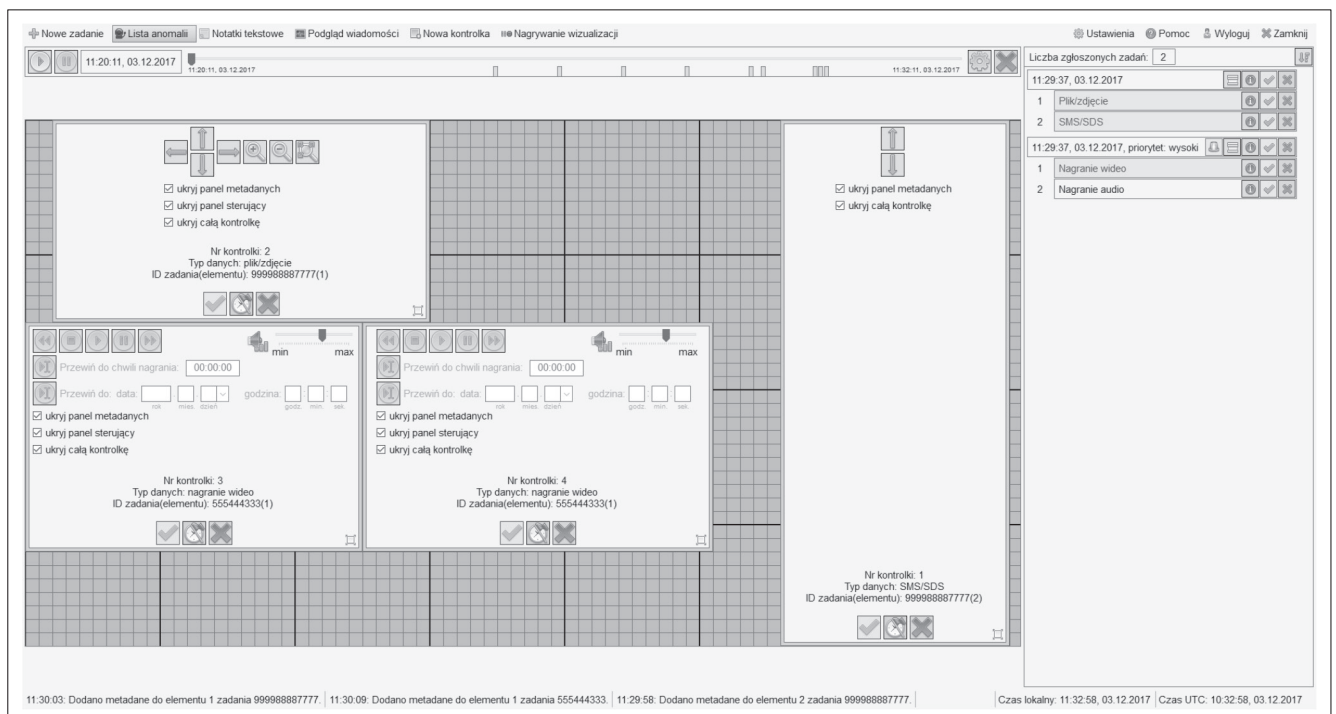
Nowe zadanie | Lista anomalii | Notatki tekstowe | Podgląd wiadomości | Nowa kontrolka | Nagrywanie wizualizacji

Ustawienia | Pomoc | Wyloguj | Zamknij

11:20:11, 03.12.2017

11:20:11, 03.12.2017

11:32:11, 03.12.2017

Liczba zgłoszonych zadań: 2

11:29:37, 03.12.2017

1 Plik/zdjęcie

2 SMS/SDS

11:29:37, 03.12.2017, priorytet: wysoki

1 Nagranie wideo

2 Nagranie audio

☑ ukryj panel metadanych
☑ ukryj panel sterujący
☑ ukryj całą kontrolkę

Nr kontrolki: 2
Typ danych: plik/zdjęcie
ID zadania(elementu): 999988887777(1)

☑ ukryj panel metadanych
☑ ukryj całą kontrolkę

min max

Przewiń do chwili nagrania: 00:00:00

Przewiń do: data: rok mies. dzień godzina: godz. min. sek.

☑ ukryj panel metadanych
☑ ukryj panel sterujący
☑ ukryj całą kontrolkę

Nr kontrolki: 3
Typ danych: nagranie wideo
ID zadania(elementu): 555444333(1)

min max

Przewiń do chwili nagrania: 00:00:00

Przewiń do: data: rok mies. dzień godzina: godz. min. sek.

☑ ukryj panel metadanych
☑ ukryj panel sterujący
☑ ukryj całą kontrolkę

Nr kontrolki: 4
Typ danych: nagranie wideo
ID zadania(elementu): 555444333(1)

Nr kontrolki: 1
Typ danych: SMS/SDS
ID zadania(elementu): 999988887777(2)

11:30:03: Dodano metadane do elementu 1 zadania 999988887777. | 11:30:09: Dodano metadane do elementu 1 zadania 555444333. | 11:29:58: Dodano metadane do elementu 2 zadania 999988887777. | Czas lokalny: 11:32:58, 03.12.2017 | Czas UTC: 10:32:58, 03.12.2017